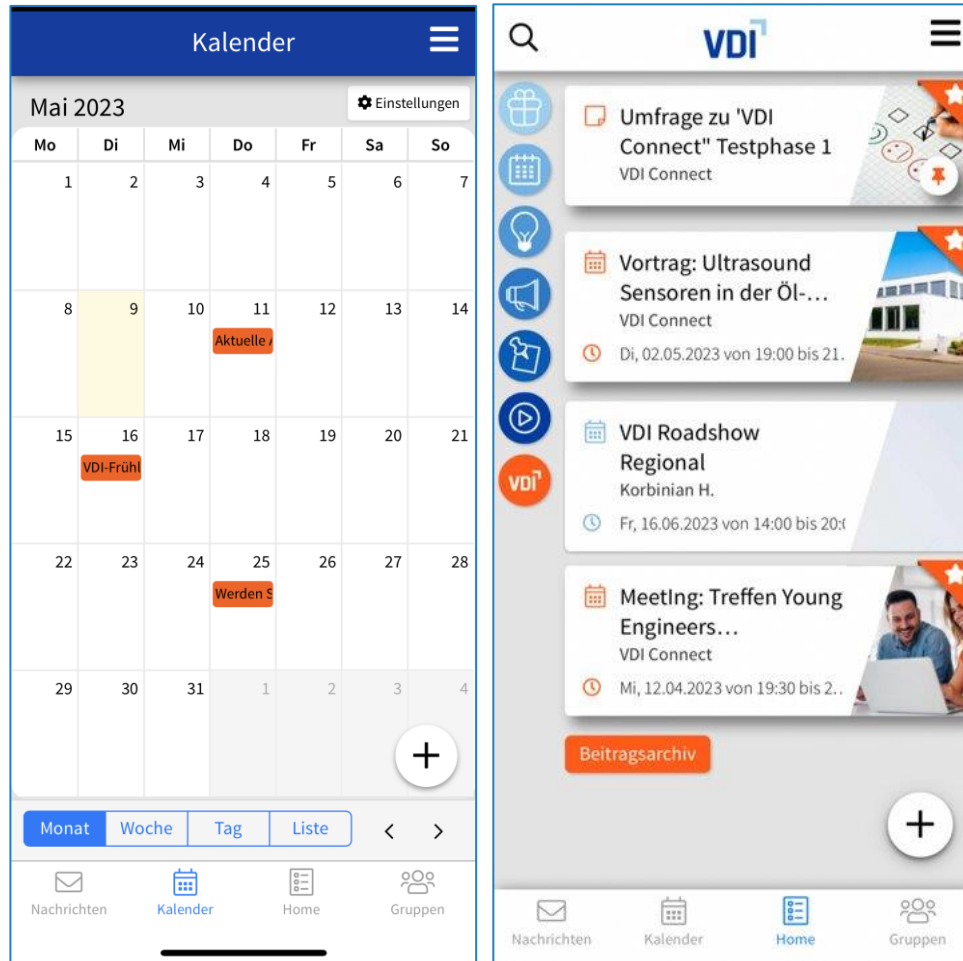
Kalender

Mai 2023

Einstellungen

| Mo | Di | Mi | Do | Fr | Sa | So |
|---|---|---|---|---|---|---|
| 1 | 2 | 3 | 4 | 5 | 6 | 7 |
| 8 | 9 | 10 | 11 Aktuelle | 12 | 13 | 14 |
| 15 | 16 VDI-Frühl | 17 | 18 | 19 | 20 | 21 |
| 22 | 23 | 24 | 25 Werden S | 26 | 27 | 28 |
| 29 | 30 | 31 | 1 | 2 | 3 | 4 |

+

Monat Woche Tag Liste

Nachrichten Kalender Home Gruppen

VDI

Umfrage zu 'VDI Connect" Testphase 1
VDI Connect

Vortrag: Ultrasound Sensoren in der Öl-...
VDI Connect
Di, 02.05.2023 von 19:00 bis 21.

VDI Roadshow Regional
Korbinian H.
Fr, 16.06.2023 von 14:00 bis 20:(

MeetIng: Treffen Young Engineers...
VDI Connect
Mi, 12.04.2023 von 19:30 bis 2..

Beitragsarchiv

+

Nachrichten Kalender Home Gruppen